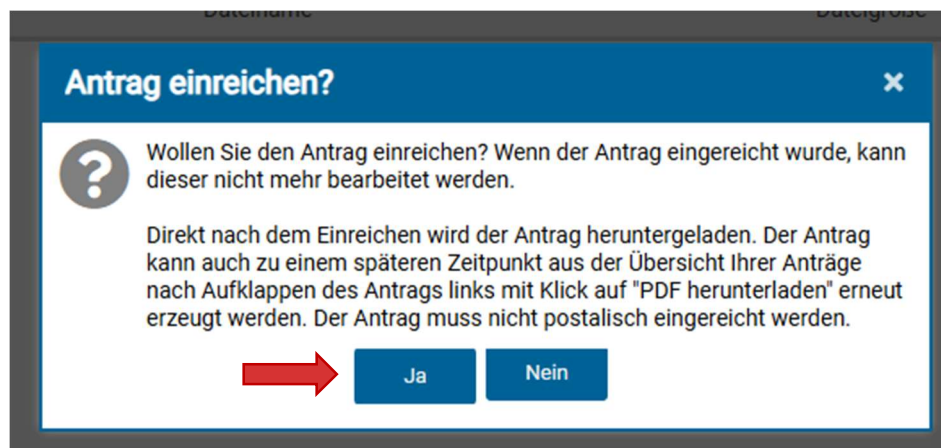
Dateiname Dateigröße

Antrag einreichen?

×

Wollen Sie den Antrag einreichen? Wenn der Antrag eingereicht wurde, kann dieser nicht mehr bearbeitet werden.

Direkt nach dem Einreichen wird der Antrag heruntergeladen. Der Antrag kann auch zu einem späteren Zeitpunkt aus der Übersicht Ihrer Anträge nach Aufklappen des Antrags links mit Klick auf "PDF herunterladen" erneut erzeugt werden. Der Antrag muss nicht postalisch eingereicht werden.

Ja

Nein